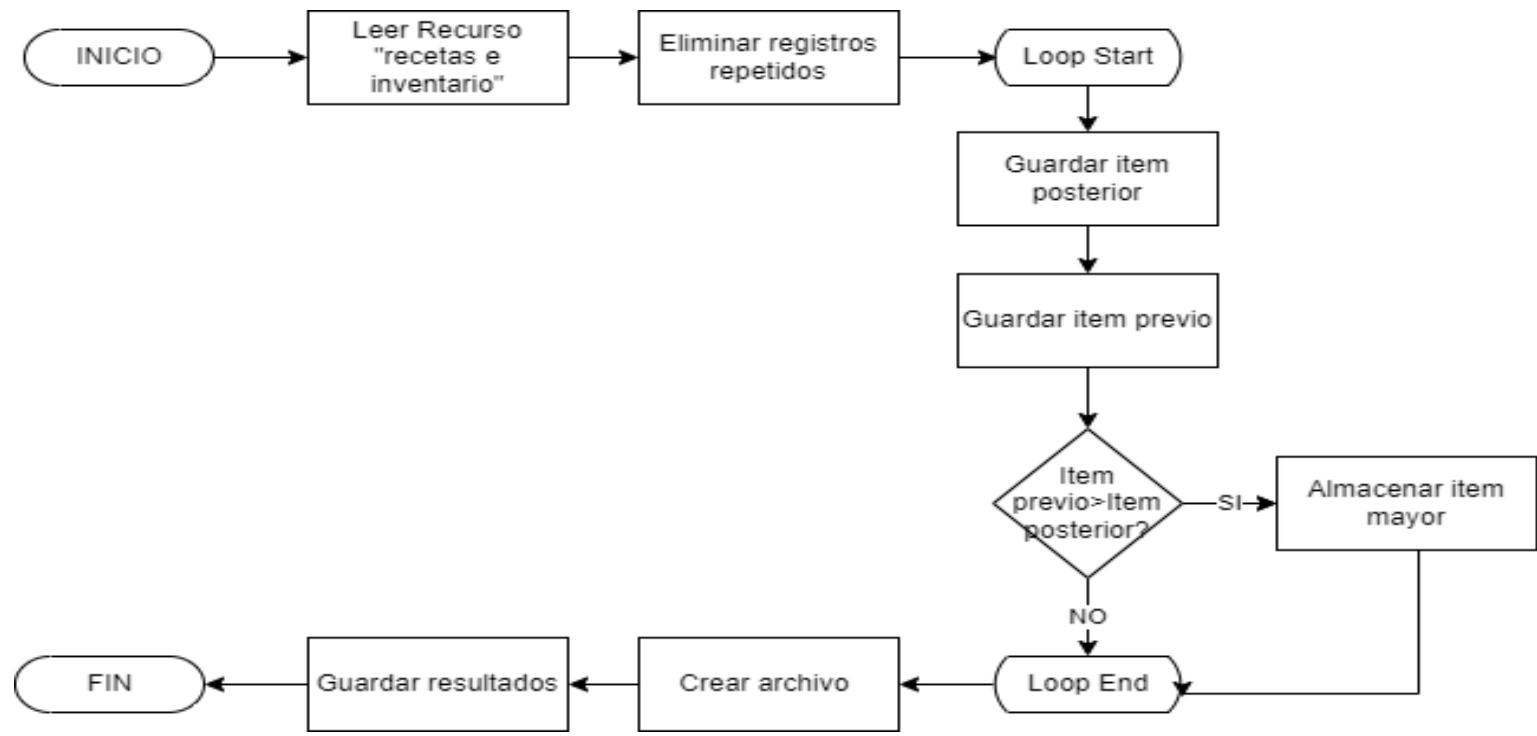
INICIO

Leer Recurso "recetas e inventario"

Eliminar registros repetidos

Loop Start

Guardar item posterior

Guardar item previo

Item previo>Item posterior?

SI

Almacenar item mayor

NO

Loop End

Crear archivo

Guardar resultados

FIN